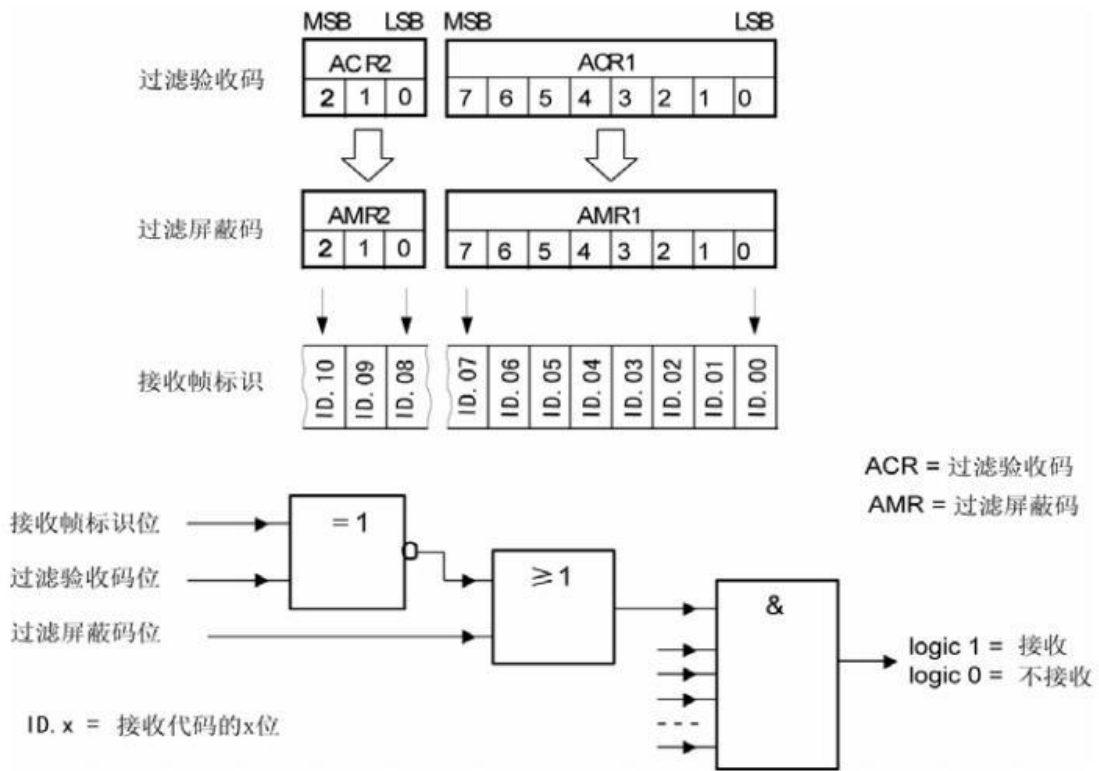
MSB LSB MSB LSB

过滤验收码

| ACR2 | | |
|---|---|---|
| 2 | 1 | 0 |

| ACR1 | | | | | | | |
|---|---|---|---|---|---|---|---|
| 7 | 6 | 5 | 4 | 3 | 2 | 1 | 0 |

过滤屏蔽码

| AMR2 | | |
|---|---|---|
| 2 | 1 | 0 |

| AMR1 | | | | | | | |
|---|---|---|---|---|---|---|---|
| 7 | 6 | 5 | 4 | 3 | 2 | 1 | 0 |

接收帧标识

| ID. 10 | ID. 09 | ID. 08 |
|---|---|---|

| ID. 07 | ID. 06 | ID. 05 | ID. 04 | ID. 03 | ID. 02 | ID. 01 | ID. 00 |
|---|---|---|---|---|---|---|---|

ACR = 过滤验收码
AMR = 过滤屏蔽码

接收帧标识位
过滤验收码位
过滤屏蔽码位

=1

≥1

&

logic 1 = 接收
logic 0 = 不接收

ID. x = 接收代码的x位